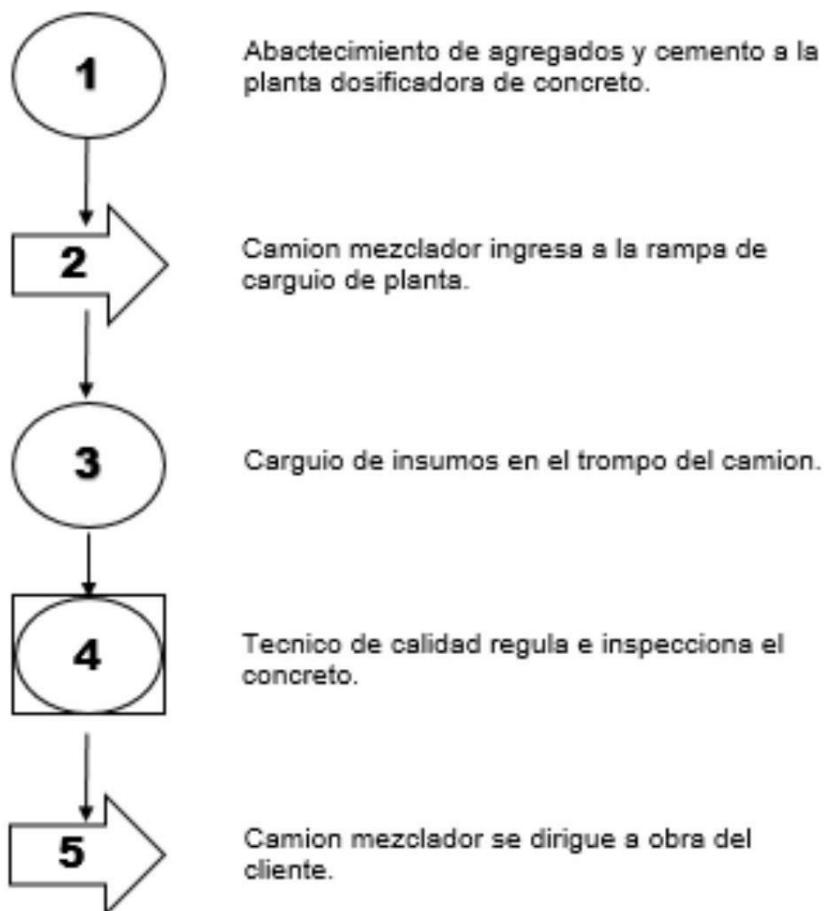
1

Abactecimiento de agregados y cemento a la planta dosificadora de concreto.

2

Camion mezclador ingresa a la rampa de carguio de planta.

3

Carguio de insumos en el trompo del camion.

4

Tecnico de calidad regula e inspecciona el concreto.

5

Camion mezclador se dirigue a obra del cliente.